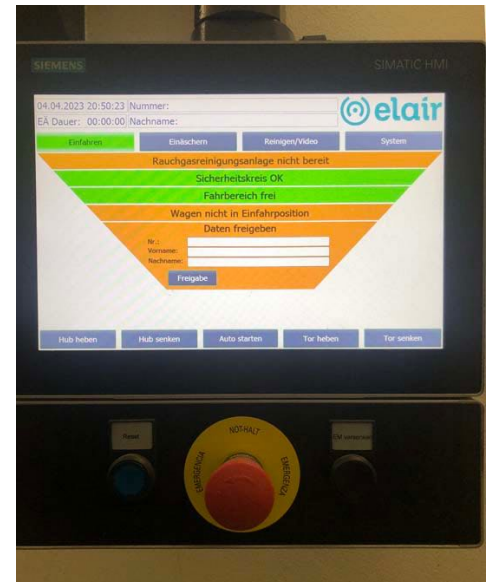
SIEMENS

SIMATIC HMI

04.04.2023 20:50:23 Nummer:

EÄ Dauer: 00:00:00 Nachname:

elair

Einfahren

Einäschern

Reinigen/Video

System

Rauchgasreinigungsanlage nicht bereit

Sicherheitskreis OK

Fahrbereich frei

Wagen nicht in Einfahrposition

Daten freigeben

Nr.:

Vorname:

Nachname:

Freigabe

Hub heben

Hub senken

Auto starten

Tor heben

Tor senken

Reset

NOT-HALT

EMERGENZA

EMERGENZA

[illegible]